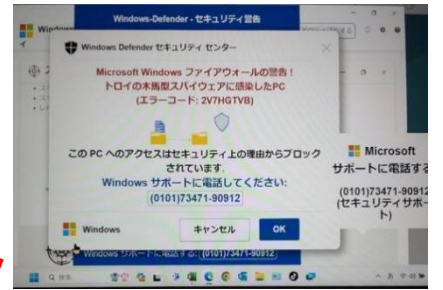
Windows-Defender - セキュリティ警告

Windows Defender セキュリティ センター

Microsoft Windows ファイアウォールの警告！
トロイの木馬型スパイウェアに感染したPC
(エラーコード: 2V7HGTVB)

この PC へのアクセスはセキュリティ上の理由からブロックされています
Windows サポートに電話してください:
(0101)73471-90912

Windows
キャンセル
OK

Microsoft
サポートに電話する
(0101)73471-90912
(セキュリティサポート)

Windows サポートに電話する: (0101)73471-90912